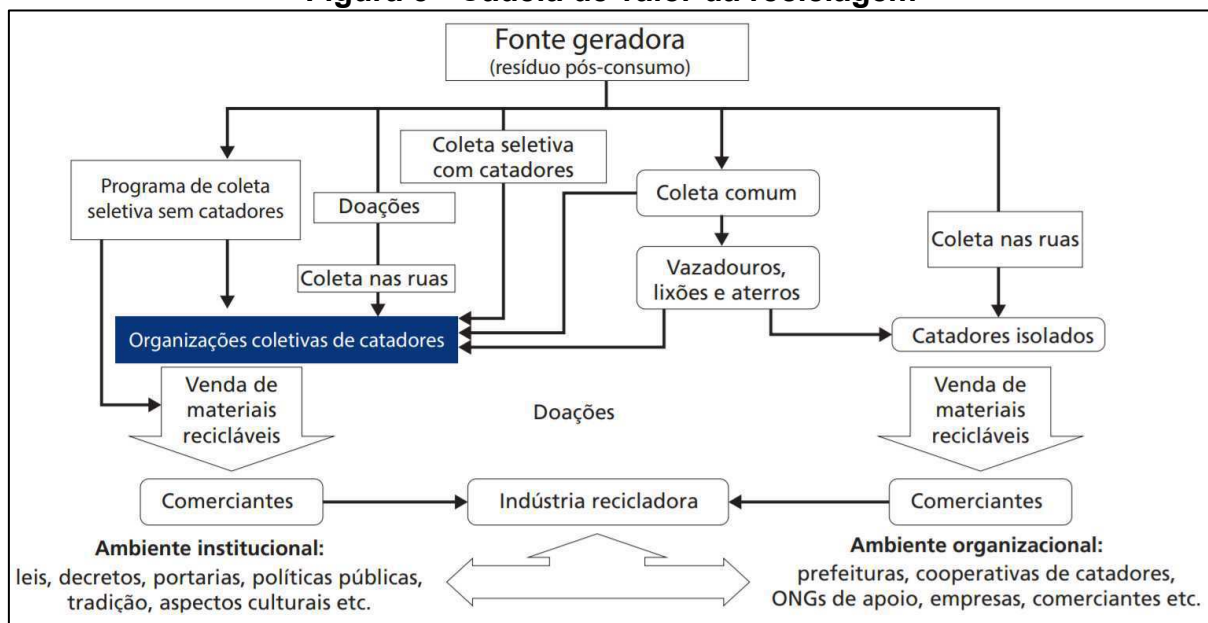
Figura 3 - Cadeia de valor da reciclagem

Fonte geradora
(resíduo pós-consumo)

Coleta seletiva com catadores

Programa de coleta seletiva sem catadores

Doações

Coleta comum

Coleta nas ruas

Coleta nas ruas

Vazadouros, lixões e aterros

Organizações coletivas de catadores

Catadores isolados

Venda de materiais recicláveis

Doações

Venda de materiais recicláveis

Comerciantes

Indústria recicladora

Comerciantes

Ambiente institucional:
leis, decretos, portarias, políticas públicas, tradição, aspectos culturais etc.

Ambiente organizacional:
prefeituras, cooperativas de catadores, ONGs de apoio, empresas, comerciantes etc.